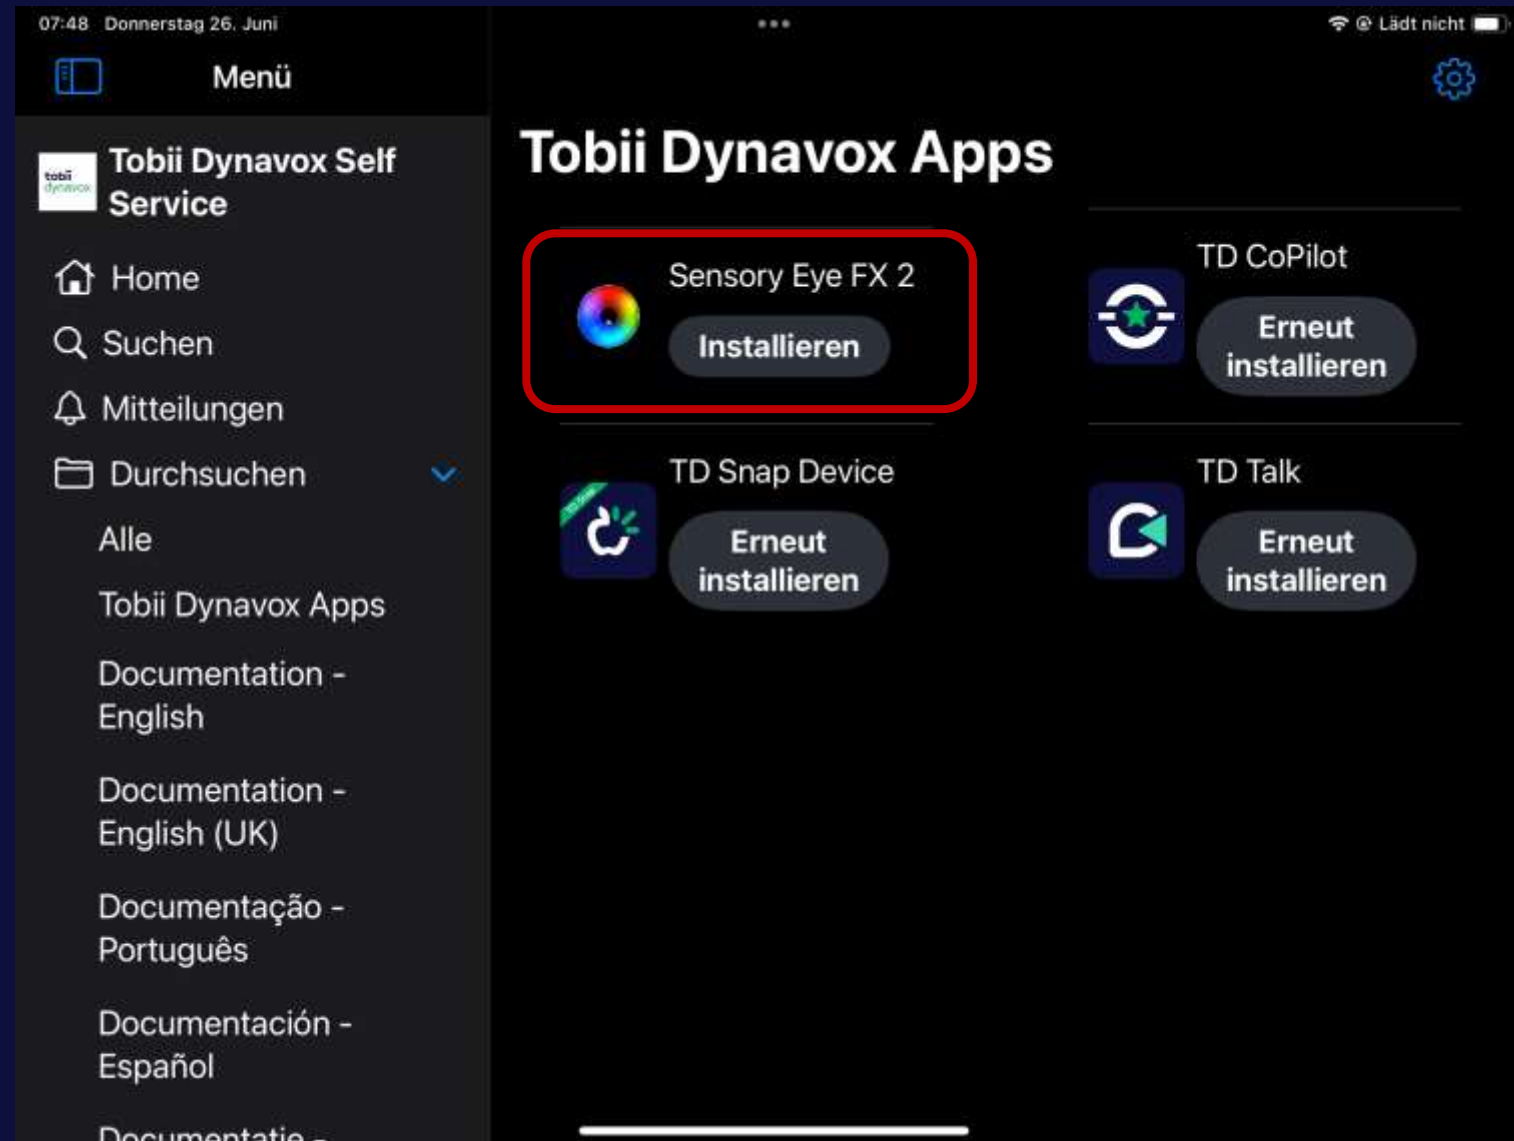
07:48 Donnerstag 26. Juni

Lädt nicht

Menü

tobii dynavox

Tobii Dynavox Self Service

Home

Suchen

Mitteilungen

Durchsuchen

Alle

Tobii Dynavox Apps

Documentation - English

Documentation - English (UK)

Documentação - Português

Documentación - Español

Documentatie -

Tobii Dynavox Apps

Sensory Eye FX 2

Installieren

TD CoPilot

Erneut installieren

TD Snap Device

Erneut installieren

TD Talk

Erneut installieren